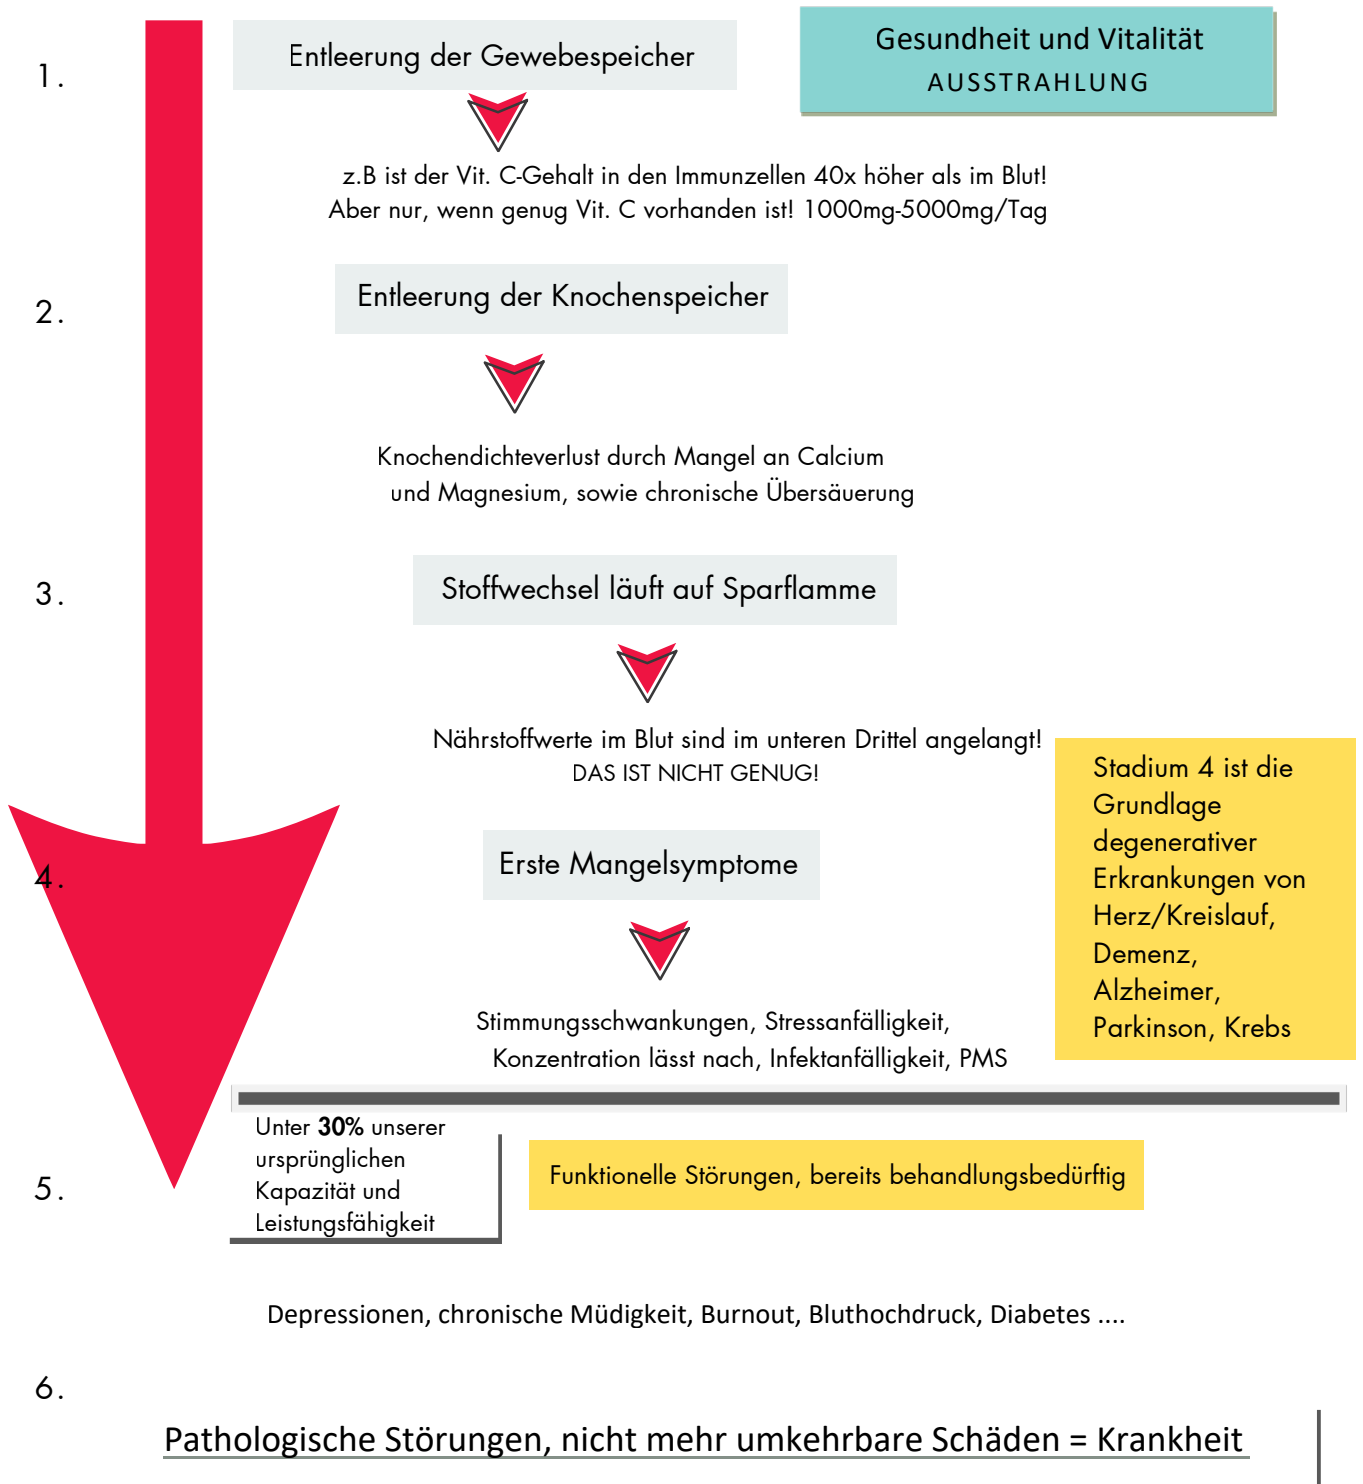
1.

Entleerung der Gewebespeicher

Gesundheit und Vitalität
AUSSTRAHLUNG

z.B ist der Vit. C-Gehalt in den Immunzellen 40x höher als im Blut!
Aber nur, wenn genug Vit. C vorhanden ist! 1000mg-5000mg/Tag

2.

Entleerung der Knochenspeicher

Knochendichteverlust durch Mangel an Calcium und Magnesium, sowie chronische Übersäuerung

3.

Stoffwechsel läuft auf Sparflamme

Nährstoffwerte im Blut sind im unteren Drittel angelangt!
DAS IST NICHT GENUG!

Stadium 4 ist die Grundlage degenerativer Erkrankungen von Herz/Kreislauf, Demenz, Alzheimer, Parkinson, Krebs

4.

Erste Mangelsymptome

Stimmungsschwankungen, Stressanfälligkeit, Konzentration lässt nach, Infektanfälligkeit, PMS

Unter **30%** unserer ursprünglichen Kapazität und Leistungsfähigkeit

5.

Funktionelle Störungen, bereits behandlungsbedürftig

Depressionen, chronische Müdigkeit, Burnout, Bluthochdruck, Diabetes ....

6.

Pathologische Störungen, nicht mehr umkehrbare Schäden = Krankheit